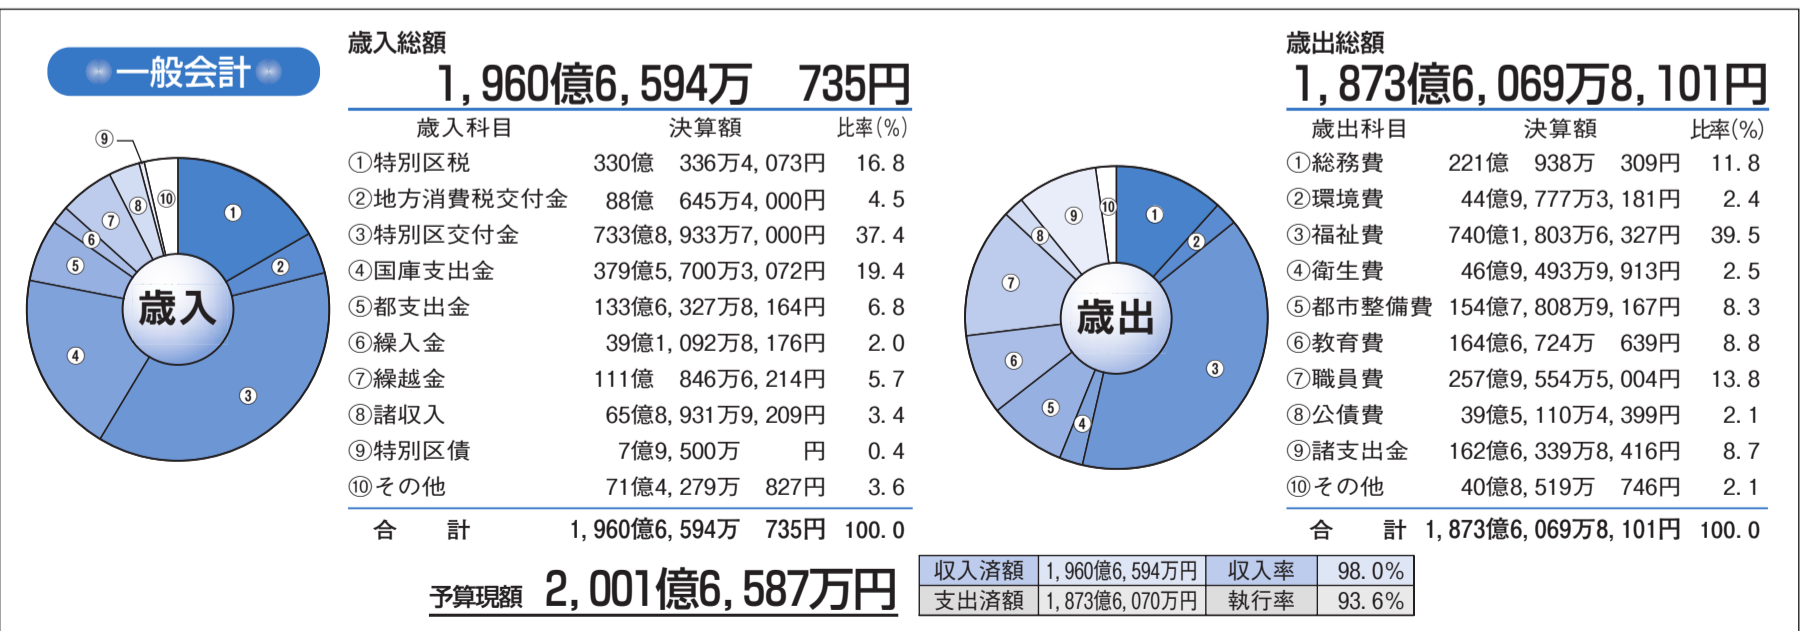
一般会計

歳入総額
1,960億6,594万 735円

| 歳入科目 | 決算額 | 比率(%) |
|---|---|---|
| ①特別区税 | 330億 336万4,073円 | 16.8 |
| ②地方消費税交付金 | 88億 645万4,000円 | 4.5 |
| ③特別区交付金 | 733億8,933万7,000円 | 37.4 |
| ④国庫支出金 | 379億5,700万3,072円 | 19.4 |
| ⑤都支出金 | 133億6,327万8,164円 | 6.8 |
| ⑥繰入金 | 39億1,092万8,176円 | 2.0 |
| ⑦繰越金 | 111億 846万6,214円 | 5.7 |
| ⑧諸収入 | 65億8,931万9,209円 | 3.4 |
| ⑨特別区債 | 7億9,500万 円 | 0.4 |
| ⑩その他 | 71億4,279万 827円 | 3.6 |
| 合計 | 1,960億6,594万 735円 | 100.0 |

歳入
① ② ③ ④ ⑤ ⑥ ⑦ ⑧ ⑨ ⑩

予算現額 2,001億6,587万円

歳出総額
1,873億6,069万8,101円

| 歳出科目 | 決算額 | 比率(%) |
|---|---|---|
| ①総務費 | 221億 938万 309円 | 11.8 |
| ②環境費 | 44億9,777万3,181円 | 2.4 |
| ③福祉費 | 740億1,803万6,327円 | 39.5 |
| ④衛生費 | 46億9,493万9,913円 | 2.5 |
| ⑤都市整備費 | 154億7,808万9,167円 | 8.3 |
| ⑥教育費 | 164億6,724万 639円 | 8.8 |
| ⑦職員費 | 257億9,554万5,004円 | 13.8 |
| ⑧公債費 | 39億5,110万4,399円 | 2.1 |
| ⑨諸支出金 | 162億6,339万8,416円 | 8.7 |
| ⑩その他 | 40億8,519万 746円 | 2.1 |
| 合計 | 1,873億6,069万8,101円 | 100.0 |

歳出
① ② ③ ④ ⑤ ⑥ ⑦ ⑧ ⑨ ⑩

| 収入済額 | 1,960億6,594万円 | 収入率 | 98.0% |
|---|---|---|---|
| 支出済額 | 1,873億6,070万円 | 執行率 | 93.6% |